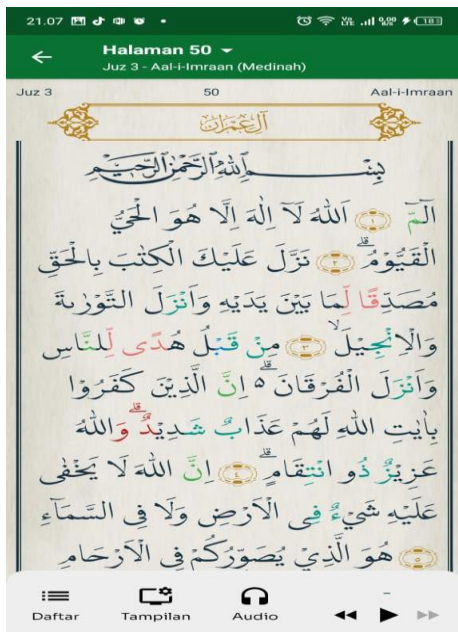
21.07

Halaman 50
Juz 3 - Aal-i-Imraan (Medinah)

Juz 3
50
Aal-i-Imraan

آل عمران

بِسْمِ اللَّهِ الرَّحْمَٰنِ الرَّحِيمِ

الٓمٓ ۝١ اللَّهُ لَآ إِلَٰهَ إِلَّا هُوَ الْحَيُّ الْقَيُّومُ ۝٢ نَزَّلَ عَلَيْكَ الْكِتَٰبَ بِالْحَقِّ مُصَدِّقًا لِّمَا بَيْنَ يَدَيْهِ وَأَنزَلَ التَّوْرَىٰةَ وَالْإِنجِيلَ ۝٣ مِن قَبْلُ هُدًى لِّلنَّاسِ وَأَنزَلَ الْفُرْقَانَ ۗ إِنَّ الَّذِينَ كَفَرُوا بِـَٔايَٰتِ اللَّهِ لَهُمْ عَذَابٌ شَدِيدٌ ۗ وَاللَّهُ عَزِيزٌ ذُو انتِقَامٍ ۝٤ إِنَّ اللَّهَ لَا يَخْفَىٰ عَلَيْهِ شَيْءٌ فِى الْأَرْضِ وَلَا فِى السَّمَآءِ ۝٥ هُوَ الَّذِى يُصَوِّرُكُمْ فِى الْأَرْحَامِ

Daftar
Tampilan
Audio